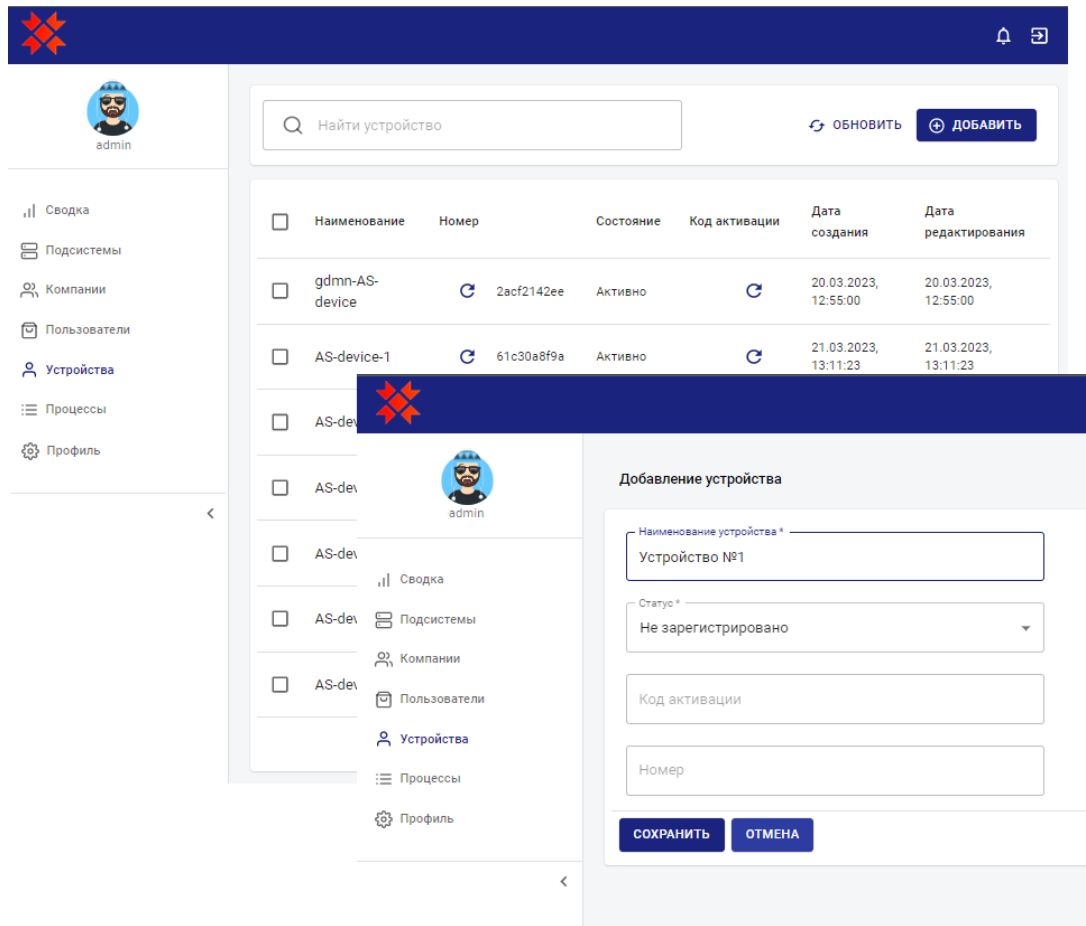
admin

Сводка
Подсистемы
Компании
Пользователи
Устройства
Процессы
Профиль

Найти устройство

ОБНОВИТЬ
ДОБАВИТЬ

| | Наименование | Номер | | Состояние | Код активации | Дата создания | Дата редактирования |
|---|---|---|---|---|---|---|---|
| | gdmn-AS-device | | 2acf2142ee | Активно | | 20.03.2023, 12:55:00 | 20.03.2023, 12:55:00 |
| | AS-device-1 | | 61c30a8f9a | Активно | | 21.03.2023, 13:11:23 | 21.03.2023, 13:11:23 |
| | AS-dev | | | | | | |
| | AS-dev | | | | | | |
| | AS-dev | | | | | | |
| | AS-dev | | | | | | |
| | AS-dev | | | | | | |

admin

Сводка
Подсистемы
Компании
Пользователи
Устройства
Процессы
Профиль

Добавление устройства

Наименование устройства *
Устройство №1

Статус *
Не зарегистрировано

Код активации

Номер

СОХРАНИТЬ
ОТМЕНА